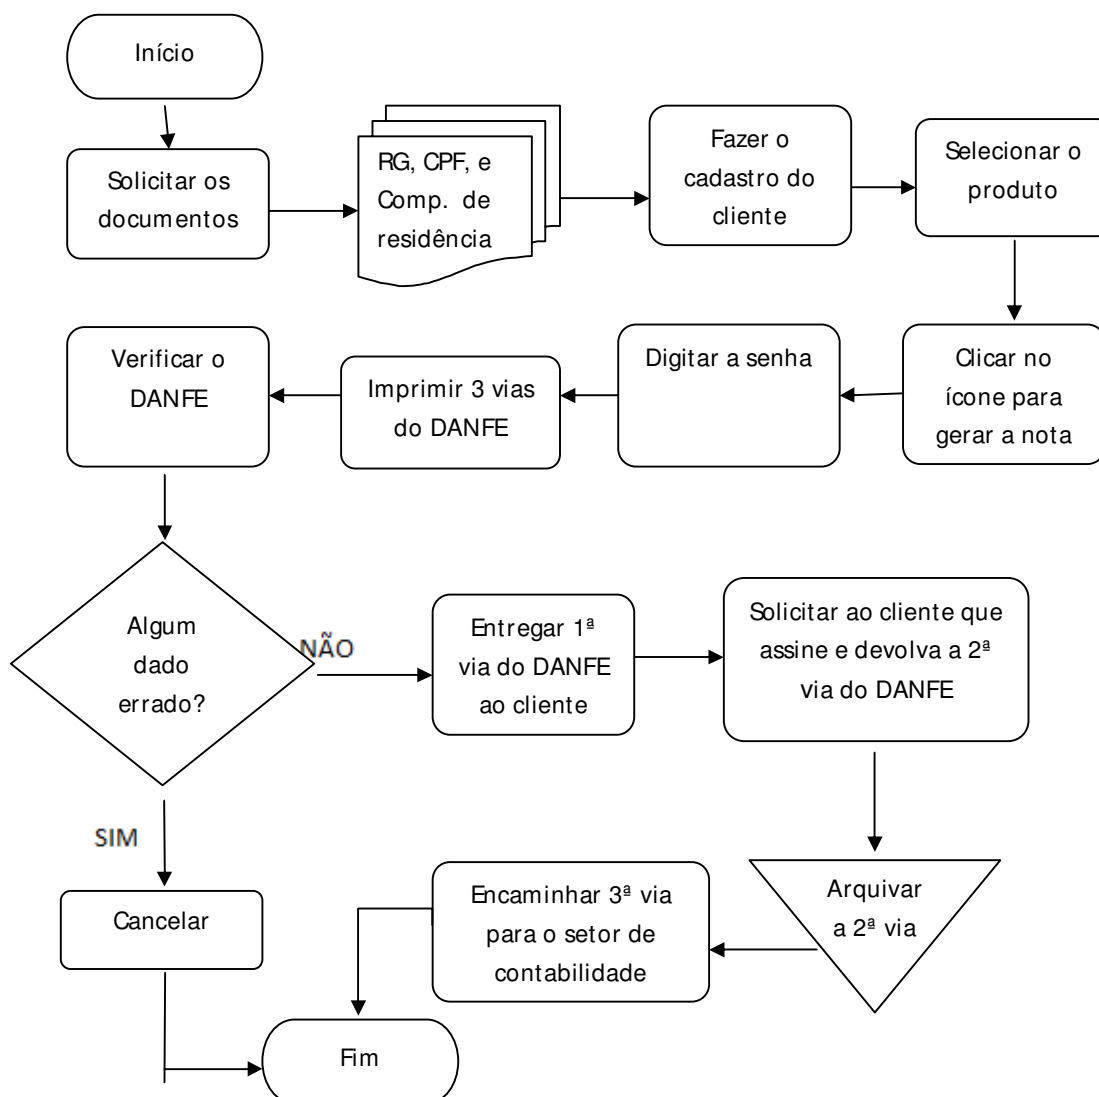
Início

Solicitar os documentos

RG, CPF, e Comp. de residência

Fazer o cadastro do cliente

Selecionar o produto

Clicar no ícone para gerar a nota

Digitar a senha

Imprimir 3 vias do DANFE

Verificar o DANFE

Algum dado errado?

NÃO

Entregar 1ª via do DANFE ao cliente

Solicitar ao cliente que assine e devolva a 2ª via do DANFE

Arquivar a 2ª via

Encaminhar 3ª via para o setor de contabilidade

SIM

Cancelar

Fim